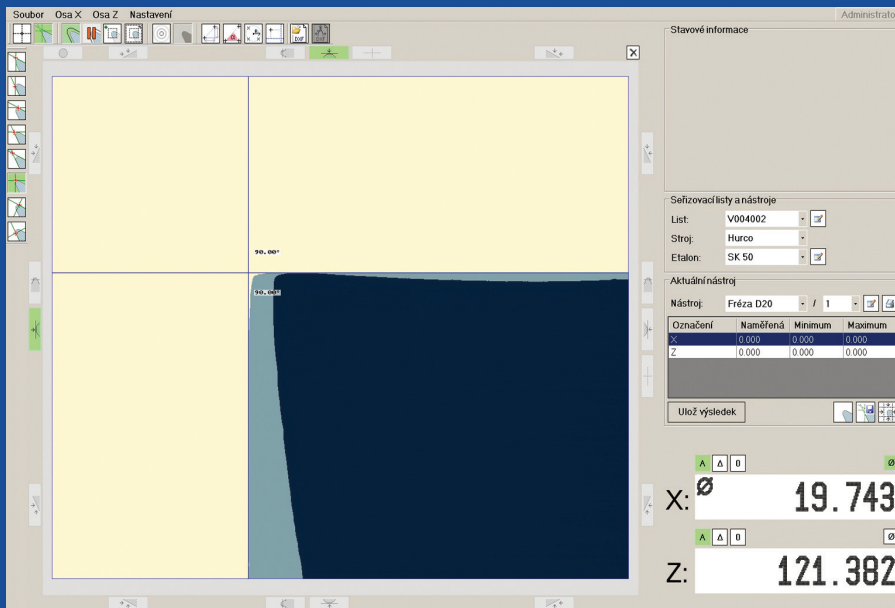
Soubor Osa X Osa Z Nastavení

Administrato

Stavové informace

90.00°

90.00°

Seřizovací listy a nástroje

List: V004002

Stroj: Hurco

Etalon: SK 50

Aktuální nástroj

Nástroj: Fréza D20 / 1

| Označení | Naměřená | Minimum | Maximum |
|---|---|---|---|
| X | 0.000 | 0.000 | 0.000 |
| Z | 0.000 | 0.000 | 0.000 |

Ulož výsledek

A Δ 0

X: Ø 19.743

A Δ 0

Z: 121.382